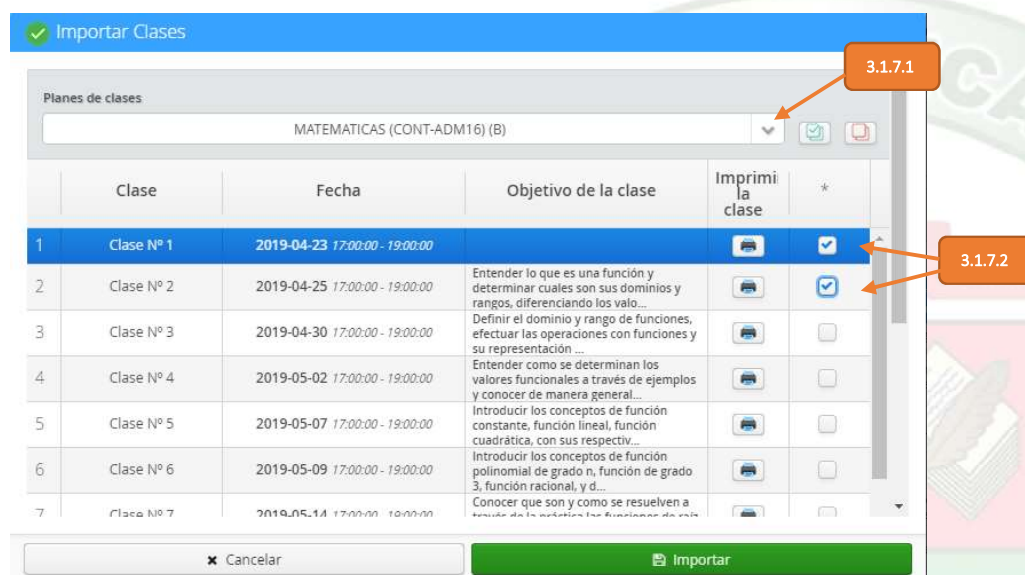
Importar Clases

3.1.7.1

Planes de clases

MATEMATICAS (CONT-ADM16) (B)

| | Clase | Fecha | Objetivo de la clase | Imprimi la clase | * |
|---|---|---|---|---|---|
| 1 | Clase Nº 1 | 2019-04-23 17:00:00 - 19:00:00 | | | |
| 2 | Clase Nº 2 | 2019-04-25 17:00:00 - 19:00:00 | Entender lo que es una función y determinar cuales son sus dominios y rangos, diferenciando los valo... | | |
| 3 | Clase Nº 3 | 2019-04-30 17:00:00 - 19:00:00 | Definir el dominio y rango de funciones, efectuar las operaciones con funciones y su representación ... | | |
| 4 | Clase Nº 4 | 2019-05-02 17:00:00 - 19:00:00 | Entender como se determinan los valores funcionales a través de ejemplos y conocer de manera general... | | |
| 5 | Clase Nº 5 | 2019-05-07 17:00:00 - 19:00:00 | Introducir los conceptos de función constante, función lineal, función cuadrática, con sus respectiv... | | |
| 6 | Clase Nº 6 | 2019-05-09 17:00:00 - 19:00:00 | Introducir los conceptos de función polinomial de grado n, función de grado 3, función racional, y d... | | |
| 7 | Clase Nº 7 | 2019-05-14 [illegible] | Conocer que son y como se resuelven a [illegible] | | |

3.1.7.2

Cancelar

Importar